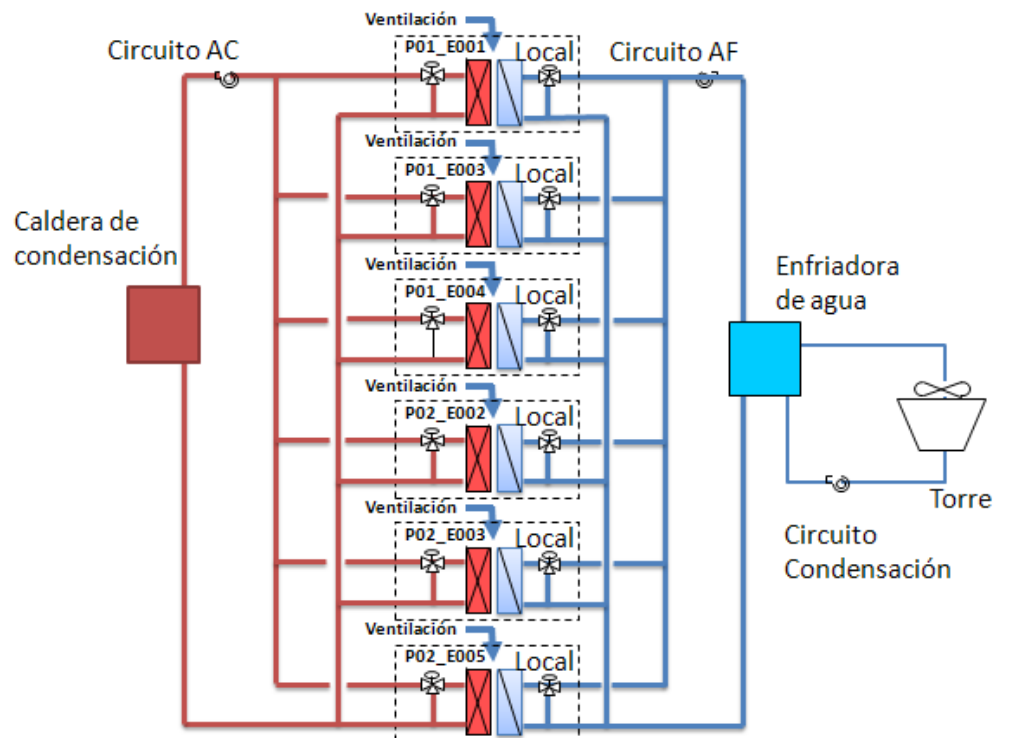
Ventilación

Circuito AC

P01_E001

Local

Circuito AF

Ventilación

P01_E003

Local

Caldera de condensación

Ventilación

P01_E004

Local

Enfriadora de agua

Ventilación

P02_E002

Local

Torre

Ventilación

P02_E003

Local

Circuito Condensación

Ventilación

P02_E005

Local